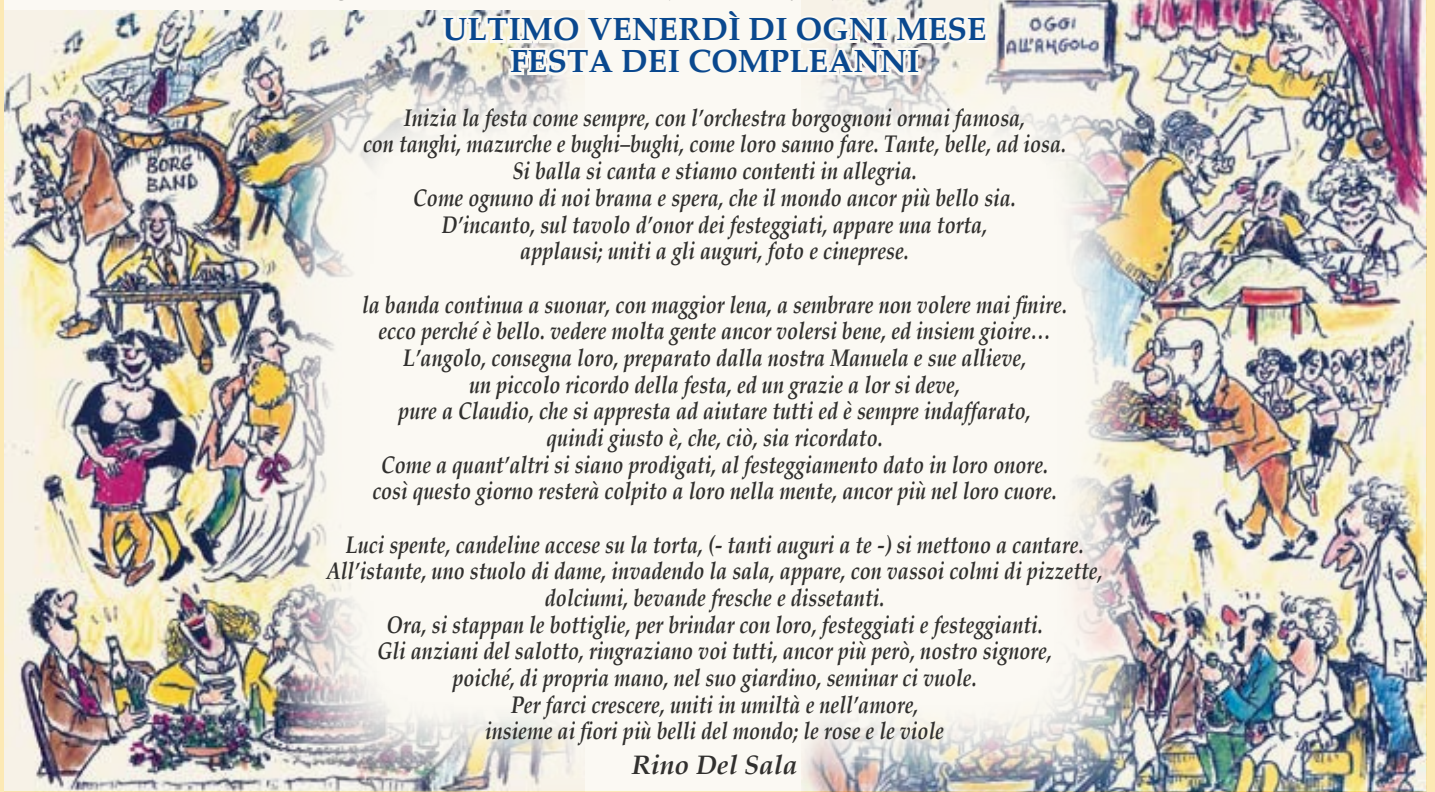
ULTIMO VENERDÌ DI OGNI MESE
FESTA DEI COMPLEANNI

BORG BAND

OGGI ALL'ANGOLO

Inizia la festa come sempre, con l'orchestra borgognoni ormai famosa,
con tanghi, mazurche e bughi–bughi, come loro sanno fare. Tante, belle, ad iosa.
Si balla si canta e stiamo contenti in allegria.
Come ognuno di noi brama e spera, che il mondo ancor più bello sia.
D'incanto, sul tavolo d'onor dei festeggiati, appare una torta,
applausi; uniti a gli auguri, foto e cineprese.

la banda continua a suonar, con maggior lena, a sembrare non volere mai finire.
ecco perché è bello. vedere molta gente ancor volersi bene, ed insiem gioire…
L'angolo, consegna loro, preparato dalla nostra Manuela e sue allieve,
un piccolo ricordo della festa, ed un grazie a lor si deve,
pure a Claudio, che si appresta ad aiutare tutti ed è sempre indaffarato,
quindi giusto è, che, ciò, sia ricordato.
Come a quant'altri si siano prodigati, al festeggiamento dato in loro onore.
così questo giorno resterà colpito a loro nella mente, ancor più nel loro cuore.

Luci spente, candeline accese su la torta, (- tanti auguri a te -) si mettono a cantare.
All'istante, uno stuolo di dame, invadendo la sala, appare, con vassoi colmi di pizzette,
dolciumi, bevande fresche e dissetanti.
Ora, si stappan le bottiglie, per brindar con loro, festeggiati e festeggianti.
Gli anziani del salotto, ringraziano voi tutti, ancor più però, nostro signore,
poiché, di propria mano, nel suo giardino, seminar ci vuole.
Per farci crescere, uniti in umiltà e nell'amore,
insieme ai fiori più belli del mondo; le rose e le viole

Rino Del Sala